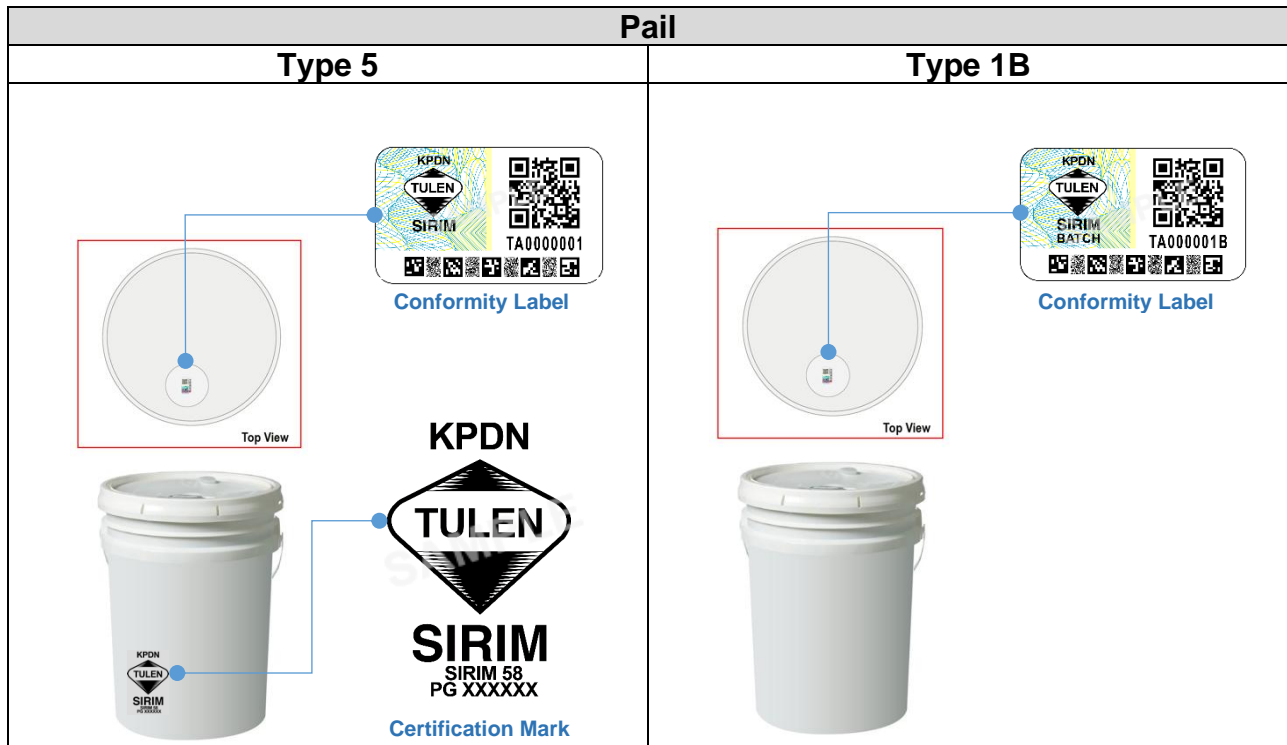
| Pail | |
|---|---|
| Type 5 | Type 1B |
| KPDN TULEN SIRIM TA0000001 Conformity Label Top View KPDN TULEN SIRIM KPDN TULEN SIRIM SIRIM 58 PG XXXXXX Certification Mark | KPDN TULEN SIRIM BATCH TA000001B Conformity Label Top View |